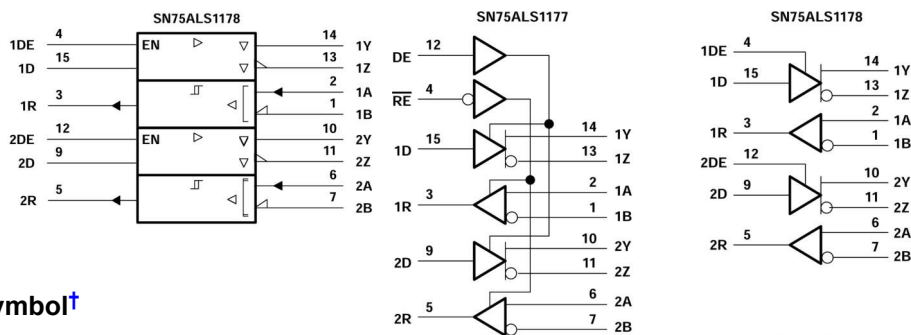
SN75ALS1178

1DE 4 EN 14 1Y
1D 15 13 1Z
2 1A
1R 3 1 1B
2DE 12 EN 10 2Y
2D 9 11 2Z
6 2A
2R 5 7 2B

SN75ALS1177

DE 12
$\overline{RE}$ 4
1D 15 14 1Y
13 1Z
1R 3 2 1A
1 1B
2D 9 10 2Y
11 2Z
2R 5 6 2A
7 2B

SN75ALS1178

1DE 4
1D 15 14 1Y
13 1Z
1R 3 2 1A
1 1B
2DE 12
2D 9 10 2Y
11 2Z
2R 5 6 2A
7 2B

ymbol†